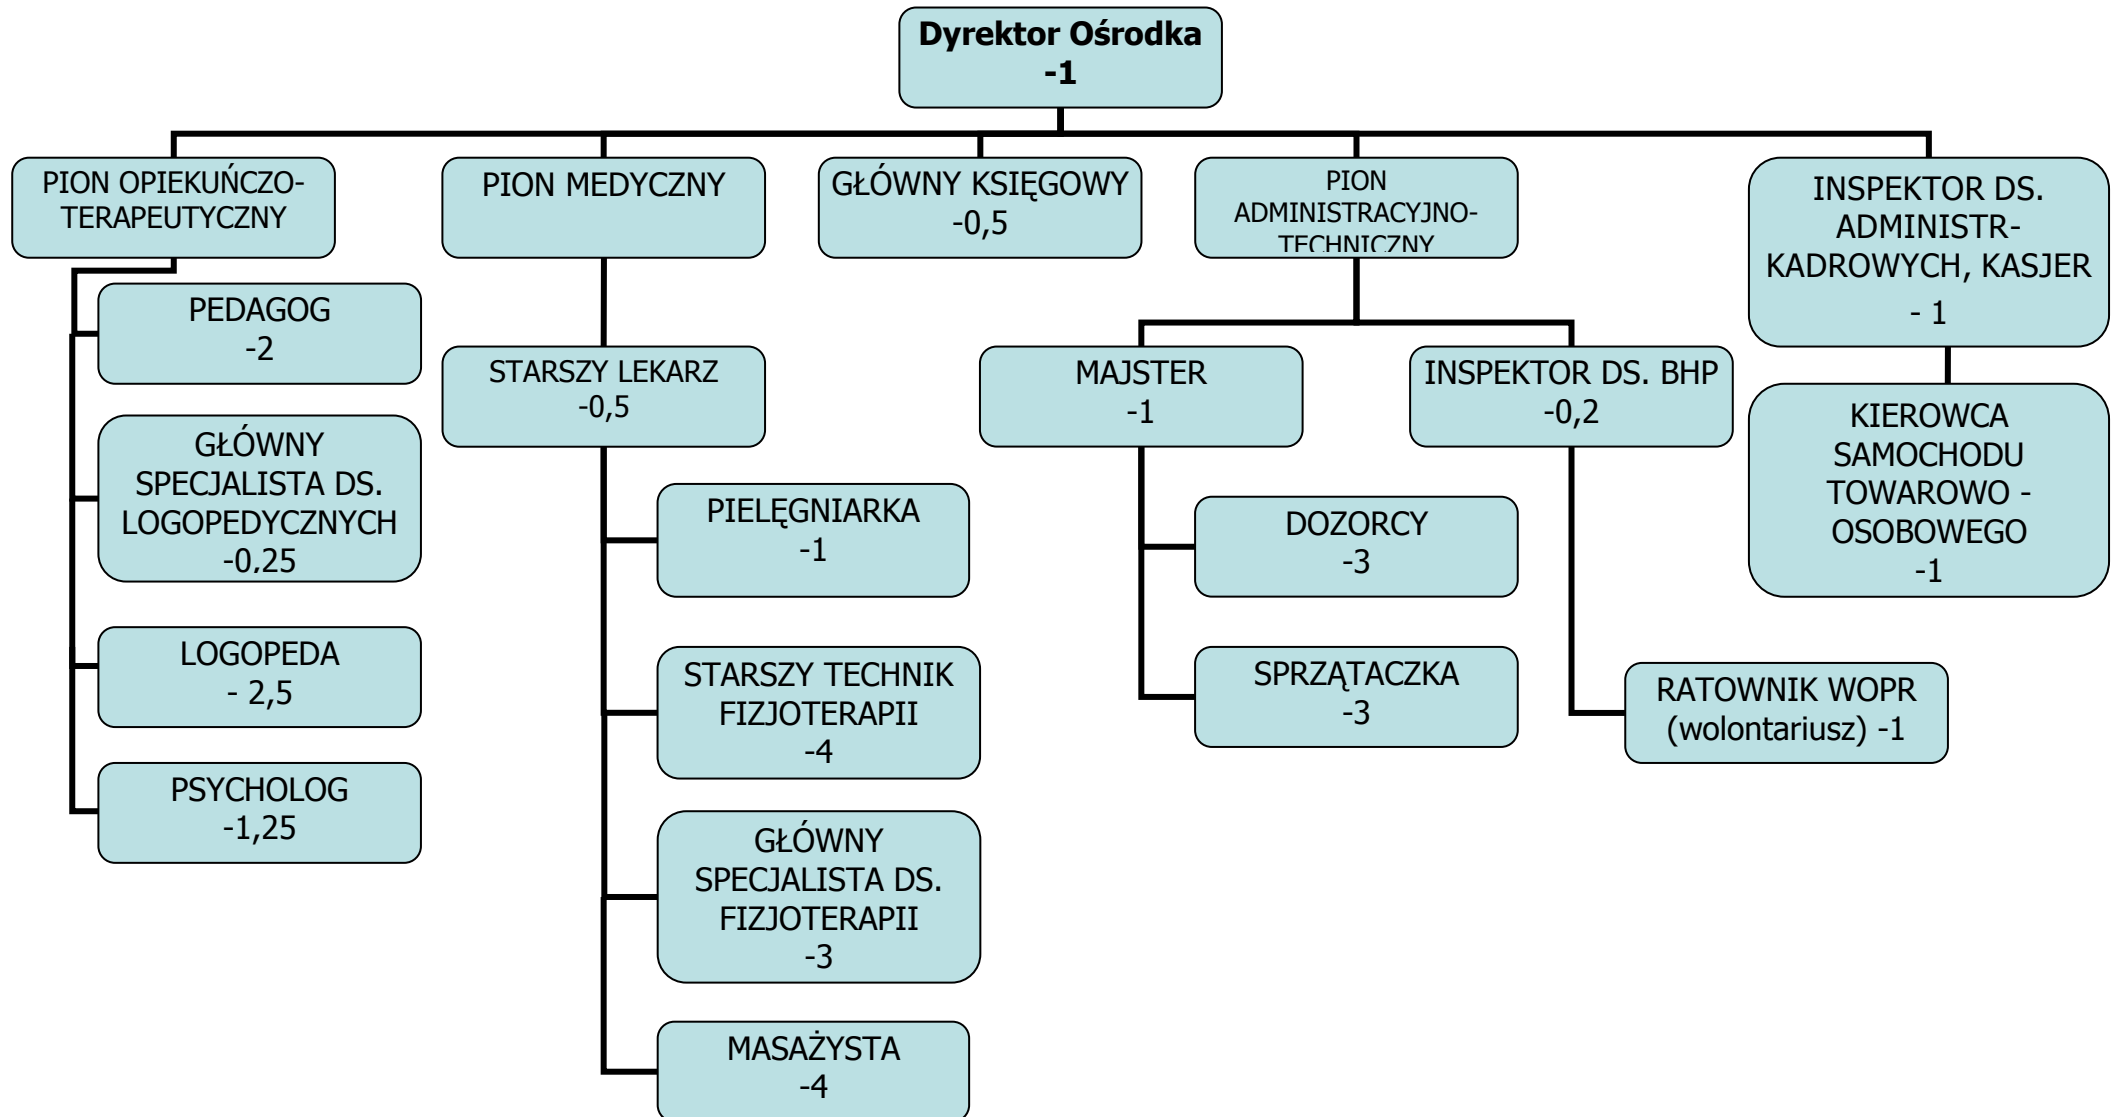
Dyrektor Ośrodka
-1

PION OPIEKUŃCZO-TERAPEUTYCZNY

PEDAGOG
-2

GŁÓWNY SPECJALISTA DS. LOGOPEDYCZNYCH
-0,25

LOGOPEDA
- 2,5

PSYCHOLOG
-1,25

PION MEDYCZNY

STARSZY LEKARZ
-0,5

PIELĘGNIARKA
-1

STARSZY TECHNIK FIZJOTERAPII
-4

GŁÓWNY SPECJALISTA DS. FIZJOTERAPII
-3

MASAŻYSTA
-4

GŁÓWNY KSIĘGOWY
-0,5

PION ADMINISTRACYJNO-TECHNICZNY

MAJSTER
-1

DOZORCY
-3

SPRZĄTACZKA
-3

INSPEKTOR DS. BHP
-0,2

RATOWNIK WOPR
(wolontariusz) -1

INSPEKTOR DS. ADMINISTR-KADROWYCH, KASJER
- 1

KIEROWCA SAMOCHODU TOWAROWO - OSOBOWEGO
-1